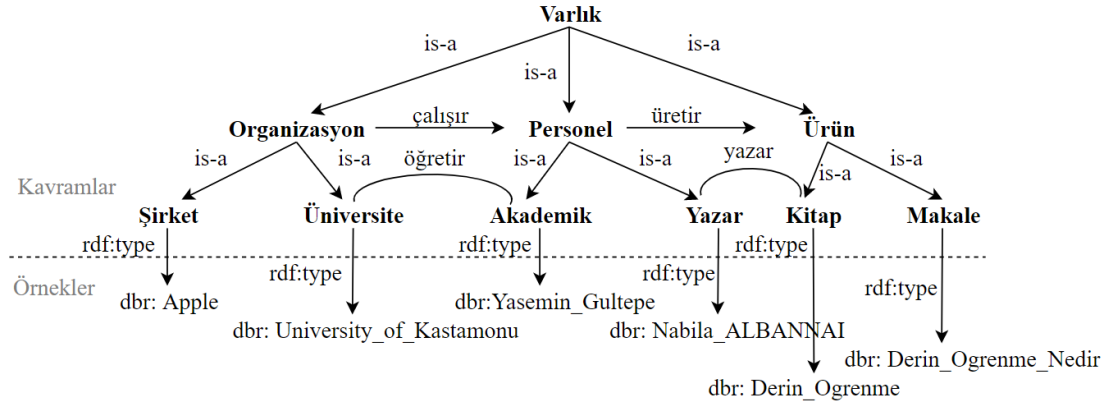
Varlık

is-a

is-a

is-a

Organizasyon

çalışır

Personel

üretir

Ürün

is-a

is-a

öğretir

is-a

is-a

yazar

is-a

is-a

Kavramlar

Şirket

Üniversite

Akademik

Yazar

Kitap

Makale

rdf:type

rdf:type

rdf:type

Örnekler

rdf:type

rdf:type

rdf:type

dbr: Apple

dbr:Yasemin_Gultepe

dbr: University_of_Kastamonu

dbr: Nabila_ALBANNAI

dbr: Derin_Ogrenme_Nedir

dbr: Derin_Ogrenme